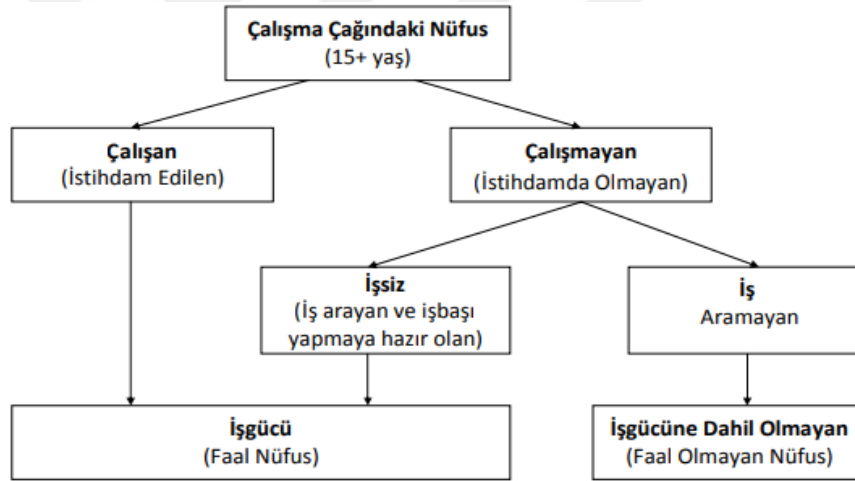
Çalışma Çağındaki Nüfus
(15+ yaş)

Çalışan
(İstihdam Edilen)

Çalışmayan
(İstihdamda Olmayan)

İşsiz
(İş arayan ve işbaşı yapmaya hazır olan)

İş
Aramayan

İşgücü
(Faal Nüfus)

İşgücüne Dahil Olmayan
(Faal Olmayan Nüfus)